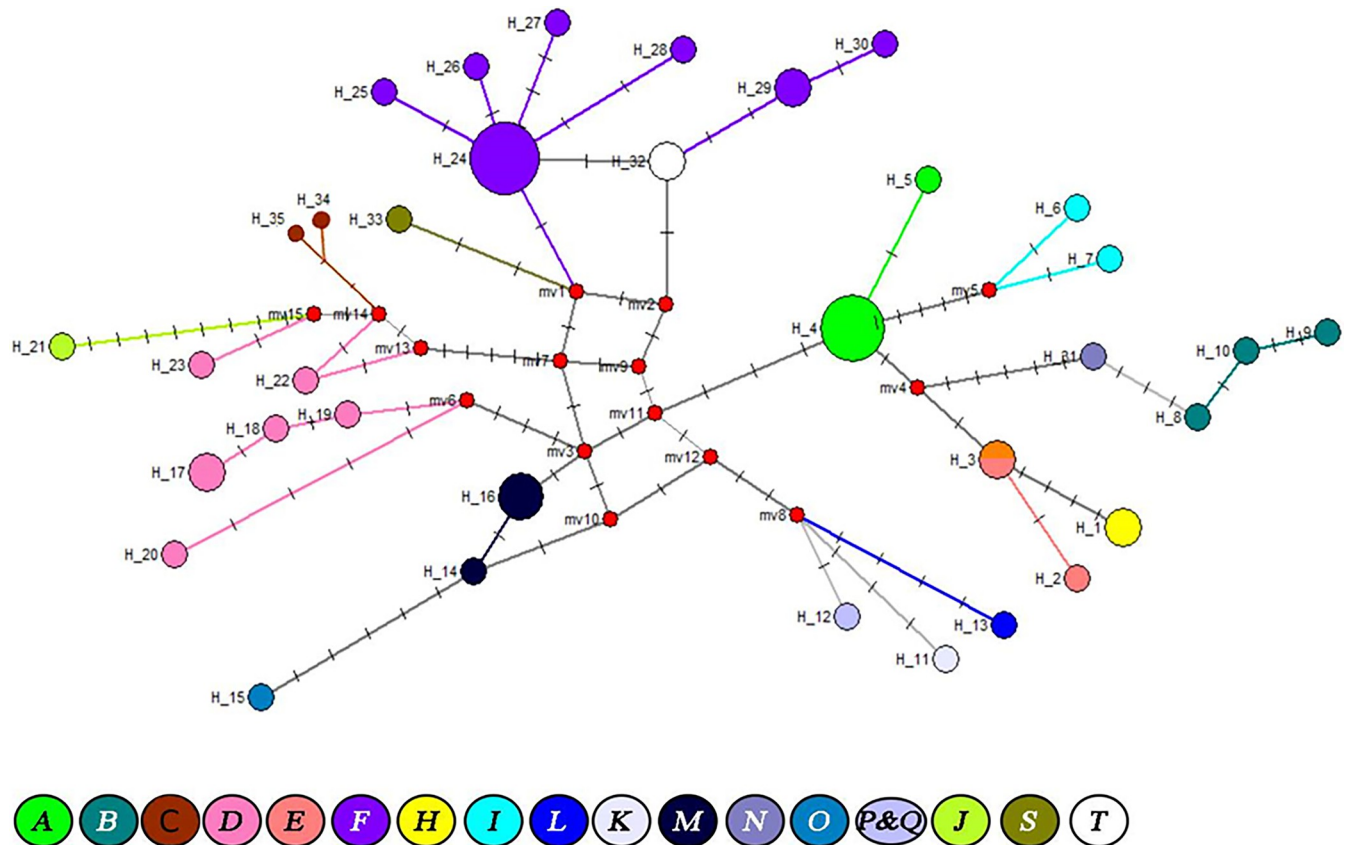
H_27
H_28
H_30
H_26
H_29
H_25
H_24
H_32
H_5
H_34
H_35
H_33
H_6
H_7
mv5
mv1
mv2
mv15
mv14
H_21
H_4
H_9
H_10
mv13
H_23
mv7
mv9
H_31
H_22
mv4
mv6
H_19
mv11
H_8
H_18
mv3
H_3
H_17
mv12
H_16
mv8
H_1
mv10
H_20
H_14
H_2
H_12
H_13
H_11
H_15

A B C D E F H I L K M N O P&Q J S T